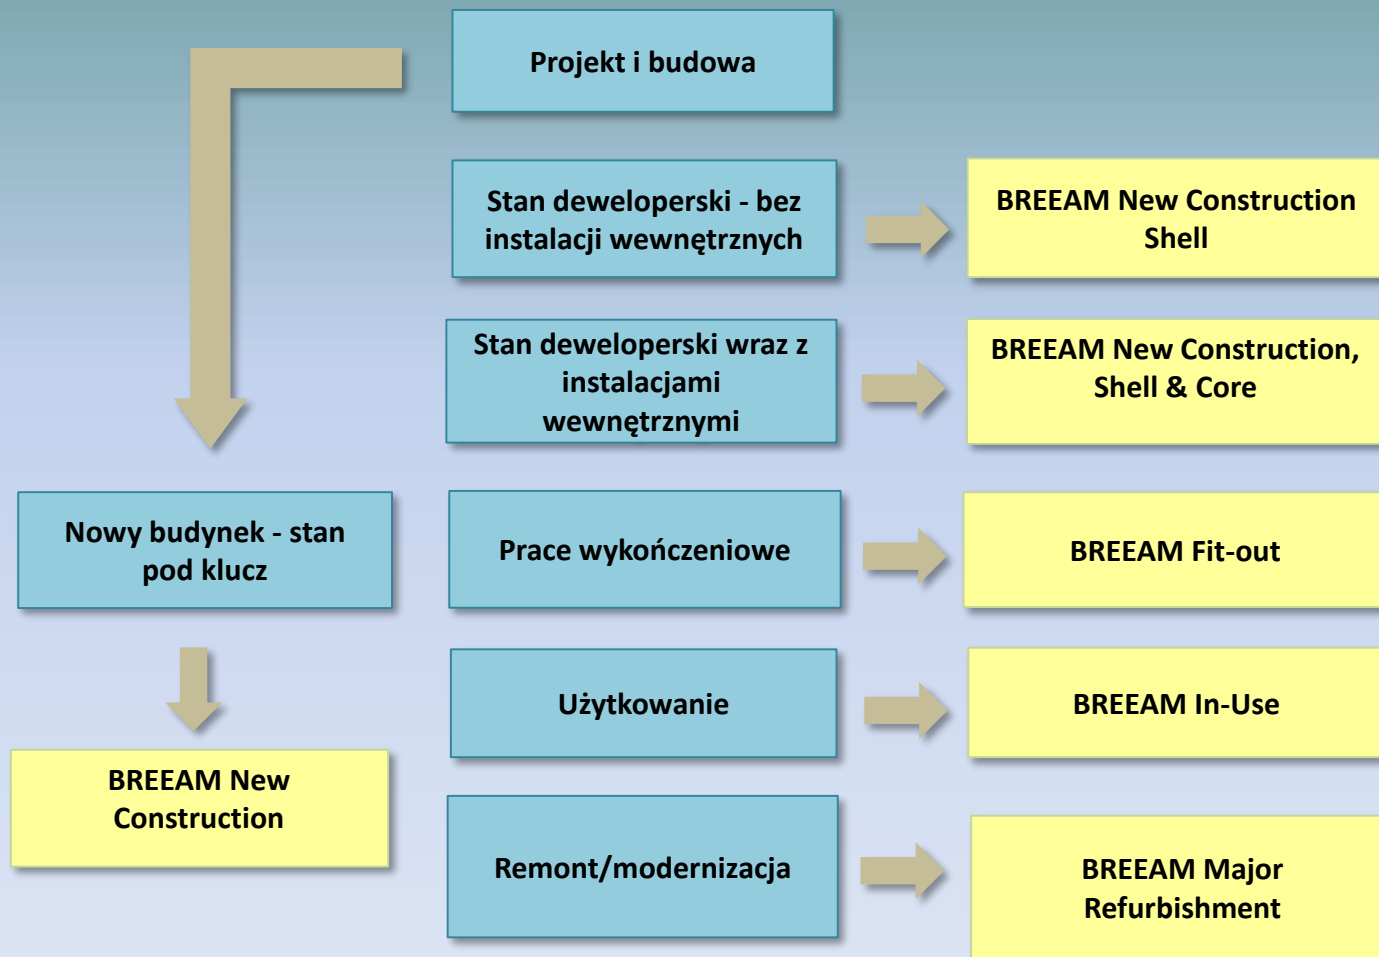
Projekt i budowa

Stan deweloperski - bez instalacji wewnętrznych

BREEAM New Construction Shell

Stan deweloperski wraz z instalacjami wewnętrznymi

BREEAM New Construction, Shell & Core

Nowy budynek - stan pod klucz

Prace wykończeniowe

BREEAM Fit-out

Użytkowanie

BREEAM In-Use

BREEAM New Construction

Remont/modernizacja

BREEAM Major Refurbishment